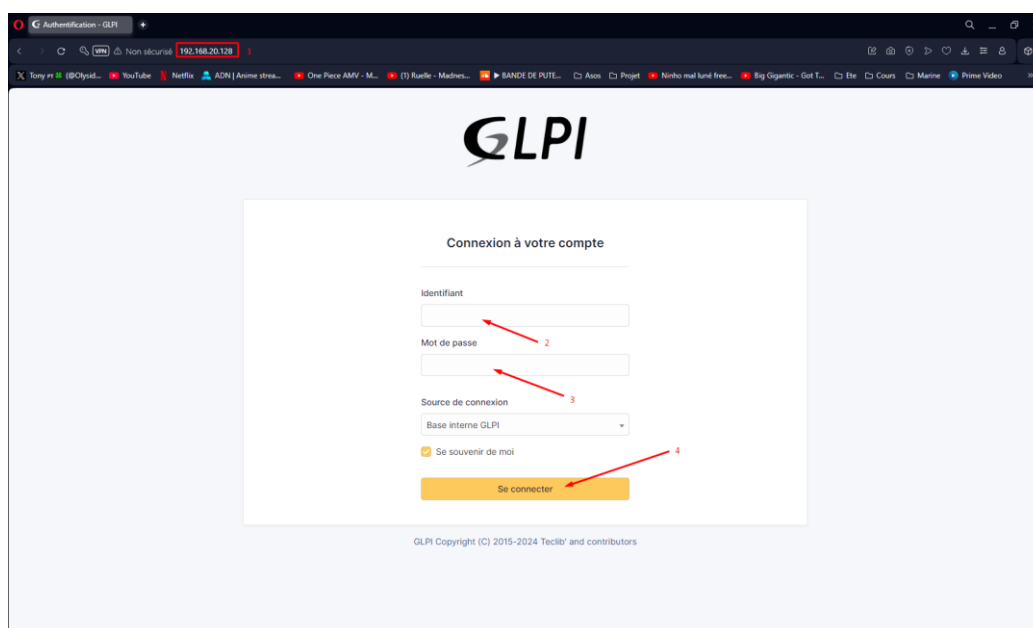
Authentification - GLPI

VPN Non sécurisé 192.168.20.128 1

Tony FT (@Olysid... YouTube Netflix ADN | Anime strea... One Piece AMV - M... (1) Ruelle - Madnes... ▶ BANDE DE PUTE... Asos Projet Ninho mal luné free... Big Gigantic - Got T... Ete Cours Marine Prime Video

GLPI

Connexion à votre compte

Identifiant

2

Mot de passe

3

Source de connexion

Base interne GLPI

Se souvenir de moi

4

Se connecter

GLPI Copyright (C) 2015-2024 Teclib' and contributors